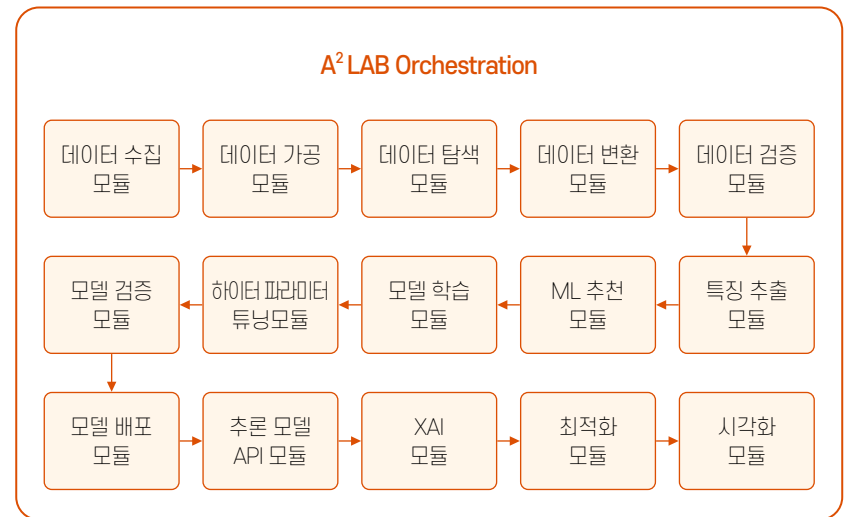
$A^2$ LAB Orchestration

데이터 수집 모듈

데이터 가공 모듈

데이터 탐색 모듈

데이터 변환 모듈

데이터 검증 모듈

특징 추출 모듈

ML 추천 모듈

모델 학습 모듈

하이터 파라미터 튜닝모듈

모델 검증 모듈

모델 배포 모듈

추론 모델 API 모듈

XAI 모듈

최적화 모듈

시각화 모듈